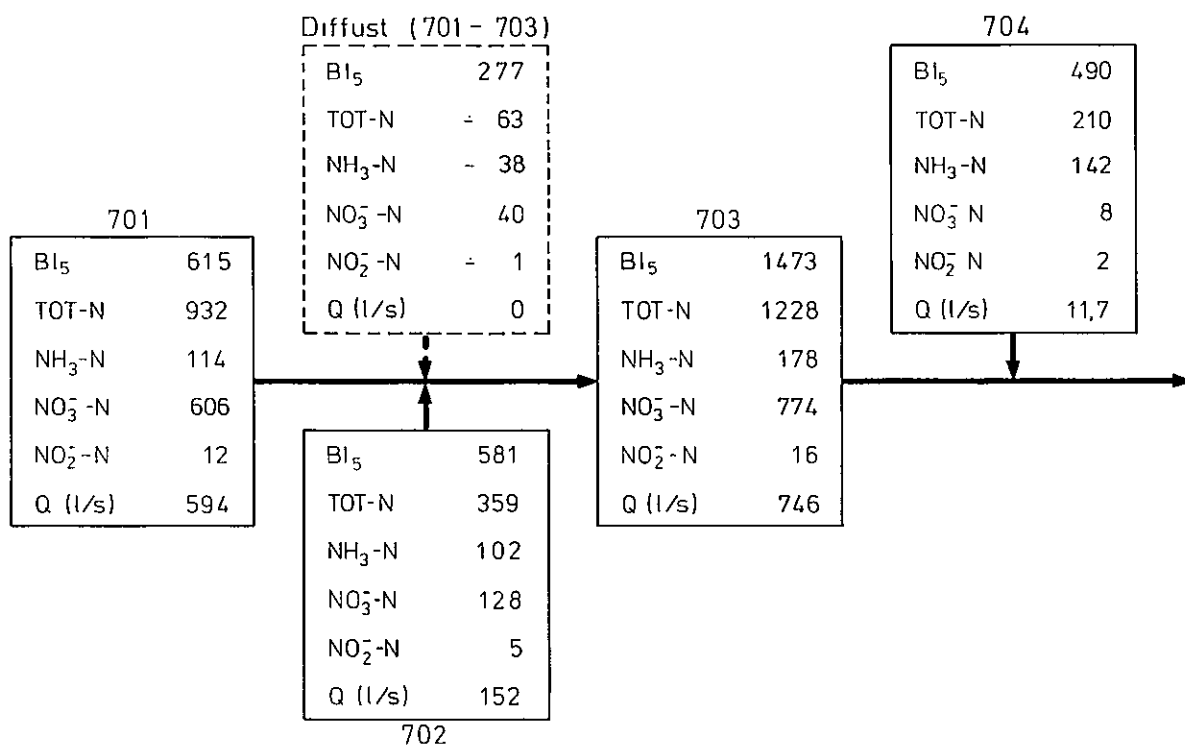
Diffust (701 - 703)

| | |
|---|---|
| $BI_5$ | 277 |
| TOT-N | - 63 |
| $NH_3$-N | - 38 |
| $NO_3^-$-N | 40 |
| $NO_2^-$-N | - 1 |
| Q (l/s) | 0 |

704

| | |
|---|---|
| $BI_5$ | 490 |
| TOT-N | 210 |
| $NH_3$-N | 142 |
| $NO_3^-$ N | 8 |
| $NO_2^-$ N | 2 |
| Q (l/s) | 11,7 |

701

| | |
|---|---|
| $BI_5$ | 615 |
| TOT-N | 932 |
| $NH_3$-N | 114 |
| $NO_3^-$-N | 606 |
| $NO_2^-$-N | 12 |
| Q (l/s) | 594 |

703

| | |
|---|---|
| $BI_5$ | 1473 |
| TOT-N | 1228 |
| $NH_3$-N | 178 |
| $NO_3^-$-N | 774 |
| $NO_2^-$-N | 16 |
| Q (l/s) | 746 |

| | |
|---|---|
| $BI_5$ | 581 |
| TOT-N | 359 |
| $NH_3$-N | 102 |
| $NO_3^-$-N | 128 |
| $NO_2^-$-N | 5 |
| Q (l/s) | 152 |

702